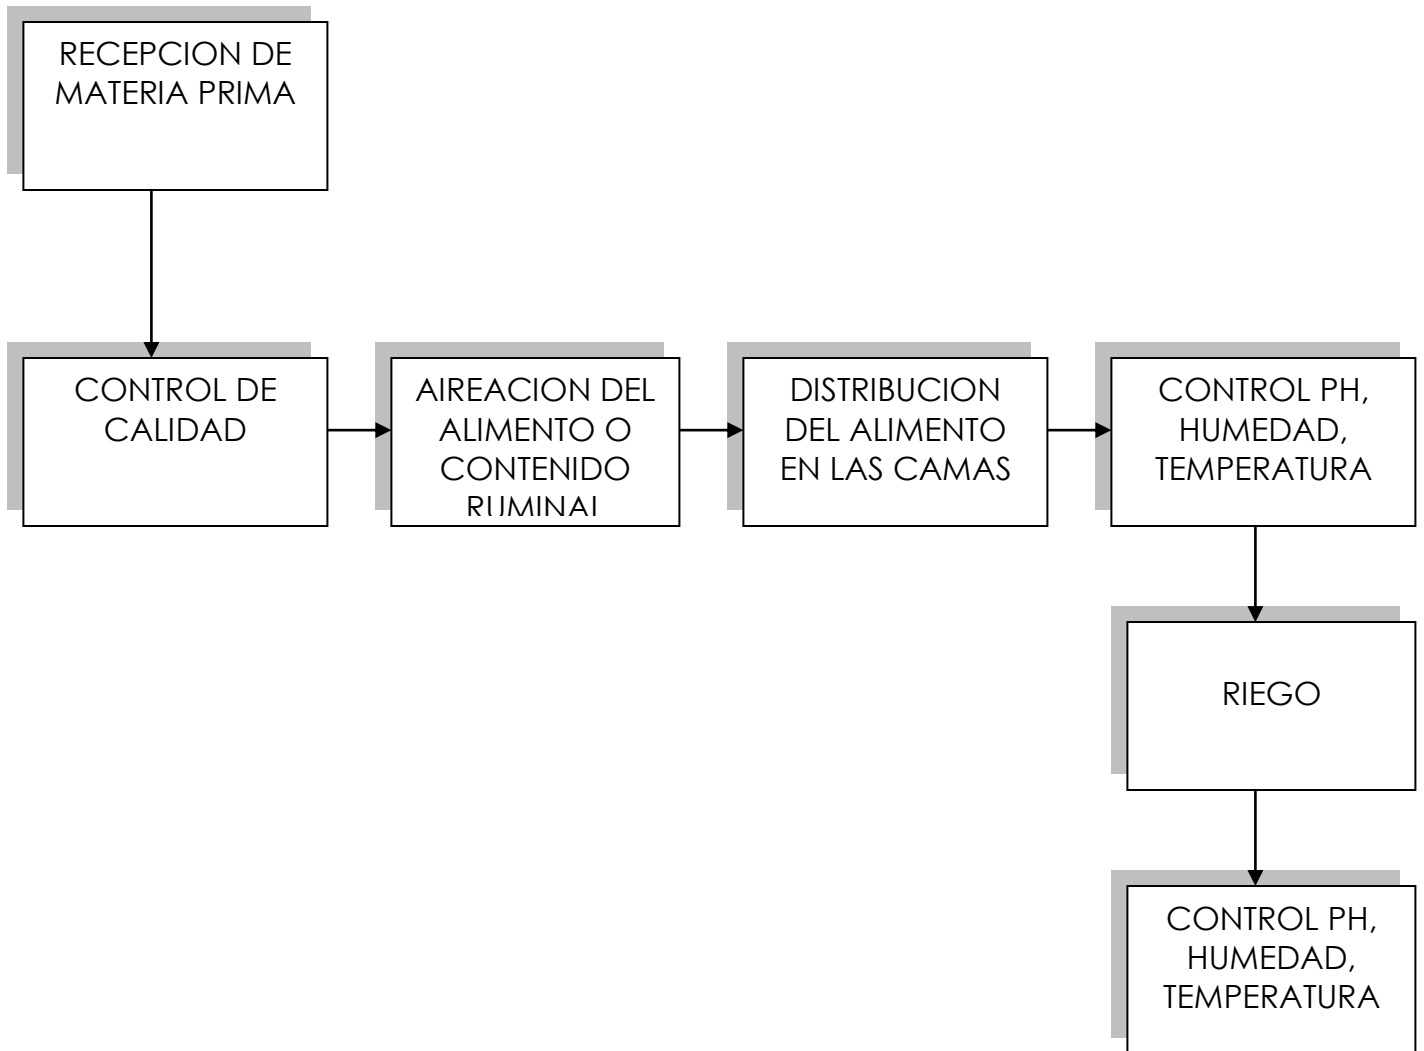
RECEPCION DE MATERIA PRIMA

CONTROL DE CALIDAD

AIREACION DEL ALIMENTO O CONTENIDO RUMINAL

DISTRIBUCION DEL ALIMENTO EN LAS CAMAS

CONTROL PH, HUMEDAD, TEMPERATURA

RIEGO

CONTROL PH, HUMEDAD, TEMPERATURA